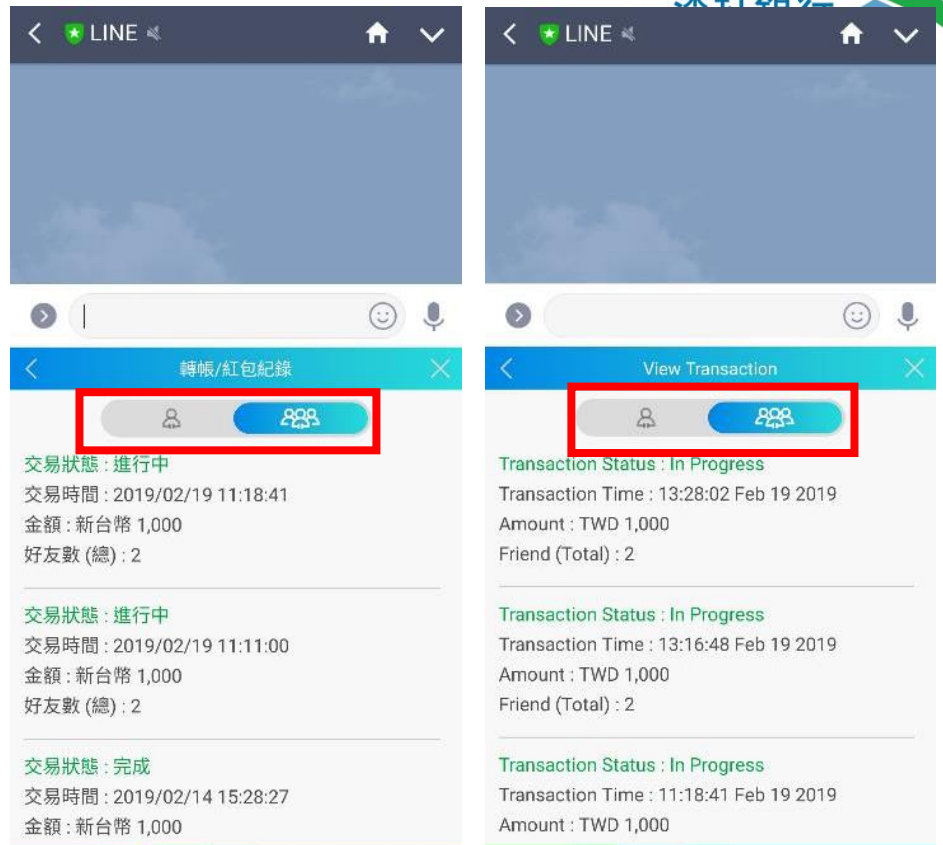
LINE

轉帳/紅包紀錄

交易狀態 : 進行中
交易時間 : 2019/02/19 11:18:41
金額 : 新台幣 1,000
好友數 (總) : 2

交易狀態 : 進行中
交易時間 : 2019/02/19 11:11:00
金額 : 新台幣 1,000
好友數 (總) : 2

交易狀態 : 完成
交易時間 : 2019/02/14 15:28:27
金額 : 新台幣 1,000

LINE

View Transaction

Transaction Status : In Progress
Transaction Time : 13:28:02 Feb 19 2019
Amount : TWD 1,000
Friend (Total) : 2

Transaction Status : In Progress
Transaction Time : 13:16:48 Feb 19 2019
Amount : TWD 1,000
Friend (Total) : 2

Transaction Status : In Progress
Transaction Time : 11:18:41 Feb 19 2019
Amount : TWD 1,000